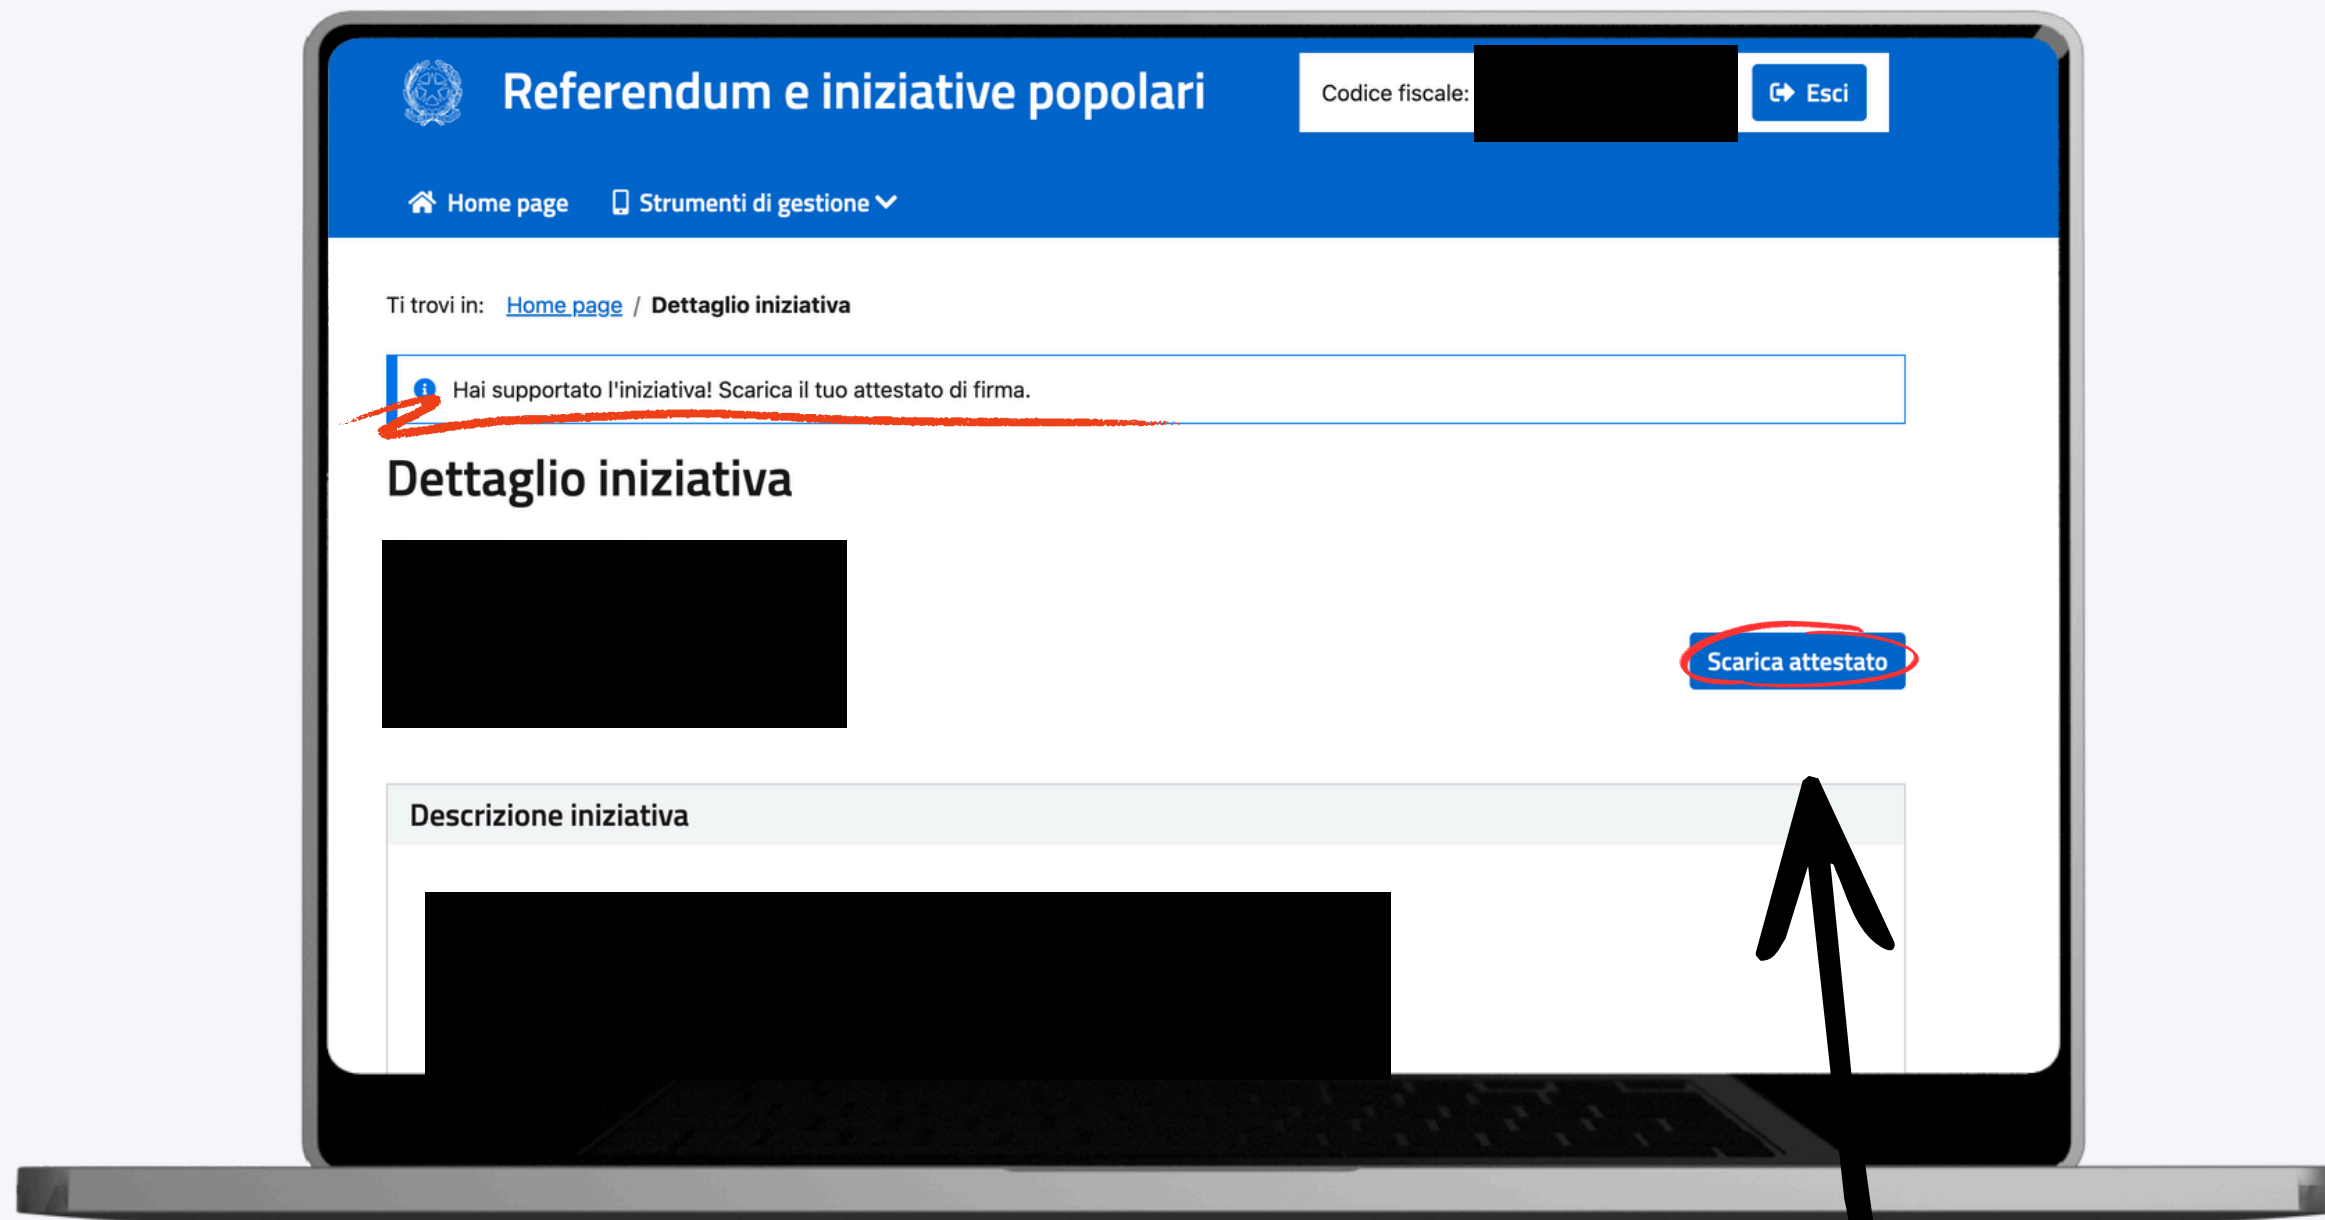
Referendum e iniziative popolari

Codice fiscale:

Esci

Home page

Strumenti di gestione

Ti trovi in: Home page / Dettaglio iniziativa

Hai supportato l'iniziativa! Scarica il tuo attestato di firma.

Dettaglio iniziativa

Scarica attestato

Descrizione iniziativa